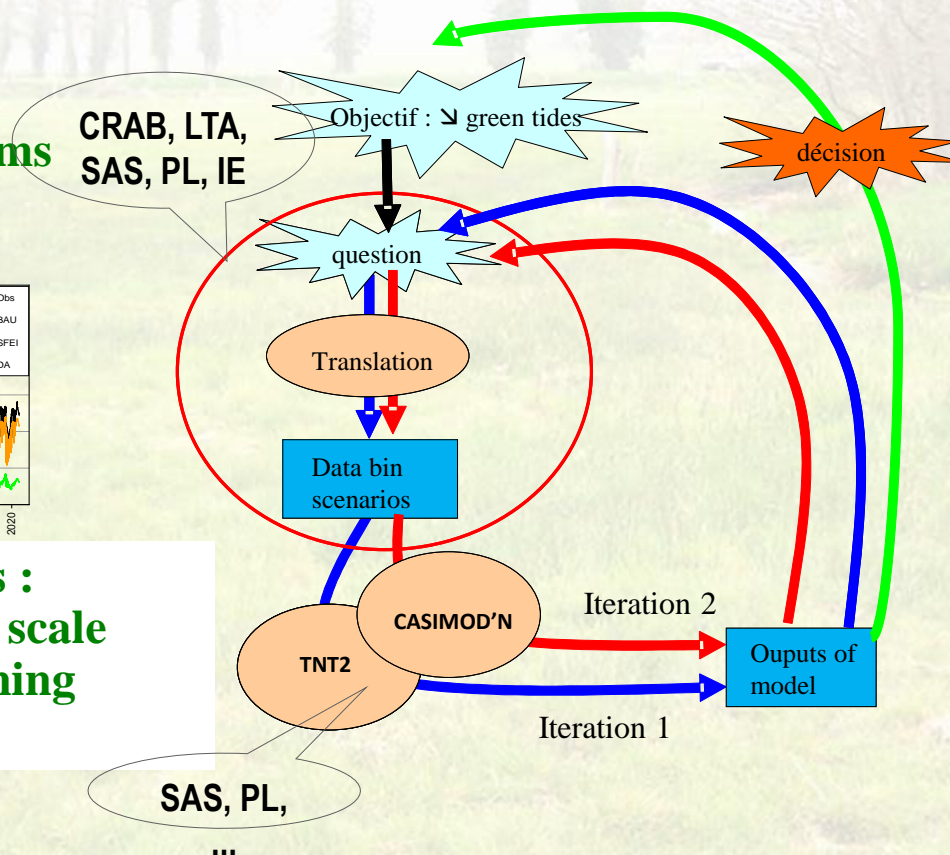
ms

CRAB, LTA, SAS, PL, IE

Objectif : ↘ green tides

décision

question

Obs
BAU
SFEI
DA

2020

Translation

Data bin scenarios

s :
scale
ning

CASIMOD'N

TNT2

Iteration 2

Ouputs of model

Iteration 1

SAS, PL,
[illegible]